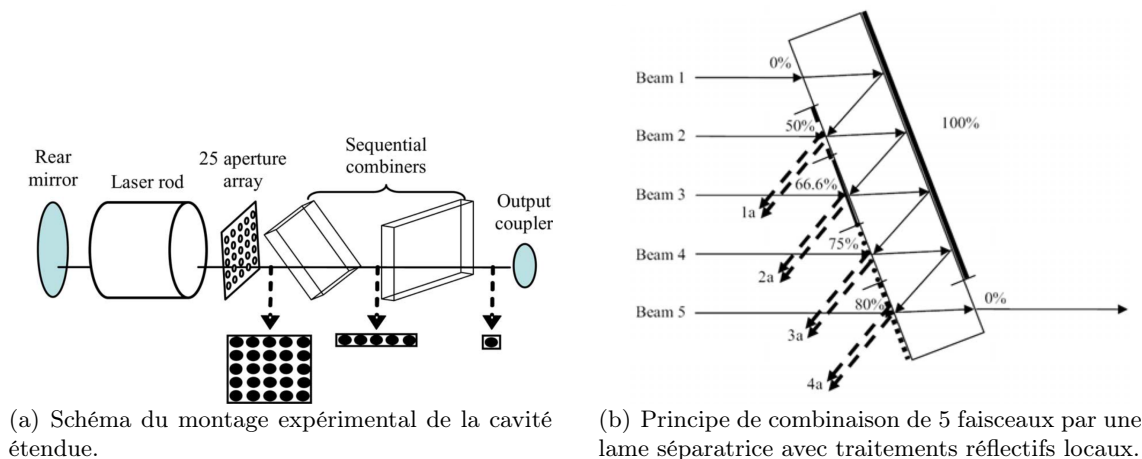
Rear mirror
Laser rod
25 aperture array
Sequential combiners
Output coupler

(a) Schéma du montage expérimental de la cavité étendue.

Beam 1
Beam 2
Beam 3
Beam 4
Beam 5
0%
50%
66.6%
75%
80%
100%
0%
1a
2a
3a
4a

(b) Principe de combinaison de 5 faisceaux par une lame séparatrice avec traitements réflectifs locaux.